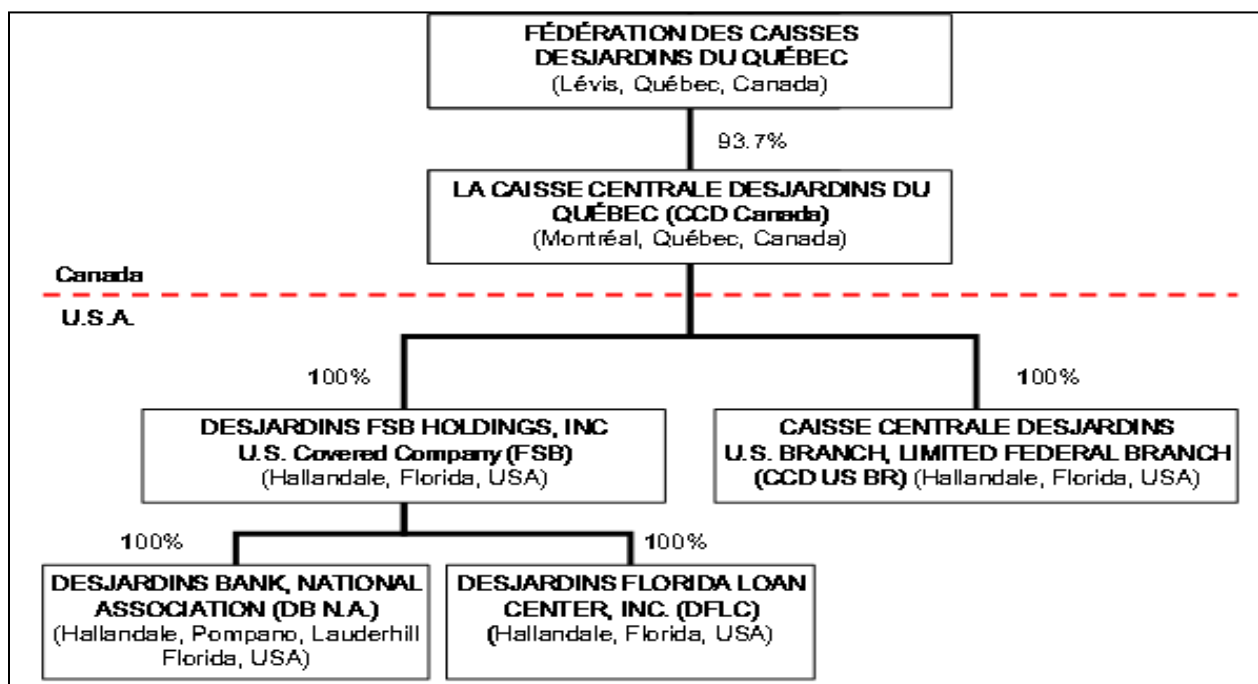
FÉDÉRATION DES CAISSES DESJARDINS DU QUÉBEC
(Lévis, Québec, Canada)

93.7%

LA CAISSE CENTRALE DESJARDINS DU QUÉBEC (CCD Canada)
(Montréal, Québec, Canada)

Canada

U.S.A.

100%

100%

DESJARDINS FSB HOLDINGS, INC
U.S. Covered Company (FSB)
(Hallandale, Florida, USA)

CAISSE CENTRALE DESJARDINS U.S. BRANCH, LIMITED FEDERAL BRANCH (CCD US BR) (Hallandale, Florida, USA)

100%

100%

DESJARDINS BANK, NATIONAL ASSOCIATION (DB N.A.)
(Hallandale, Pompano, Lauderhill Florida, USA)

DESJARDINS FLORIDA LOAN CENTER, INC. (DFLC)
(Hallandale, Florida, USA)